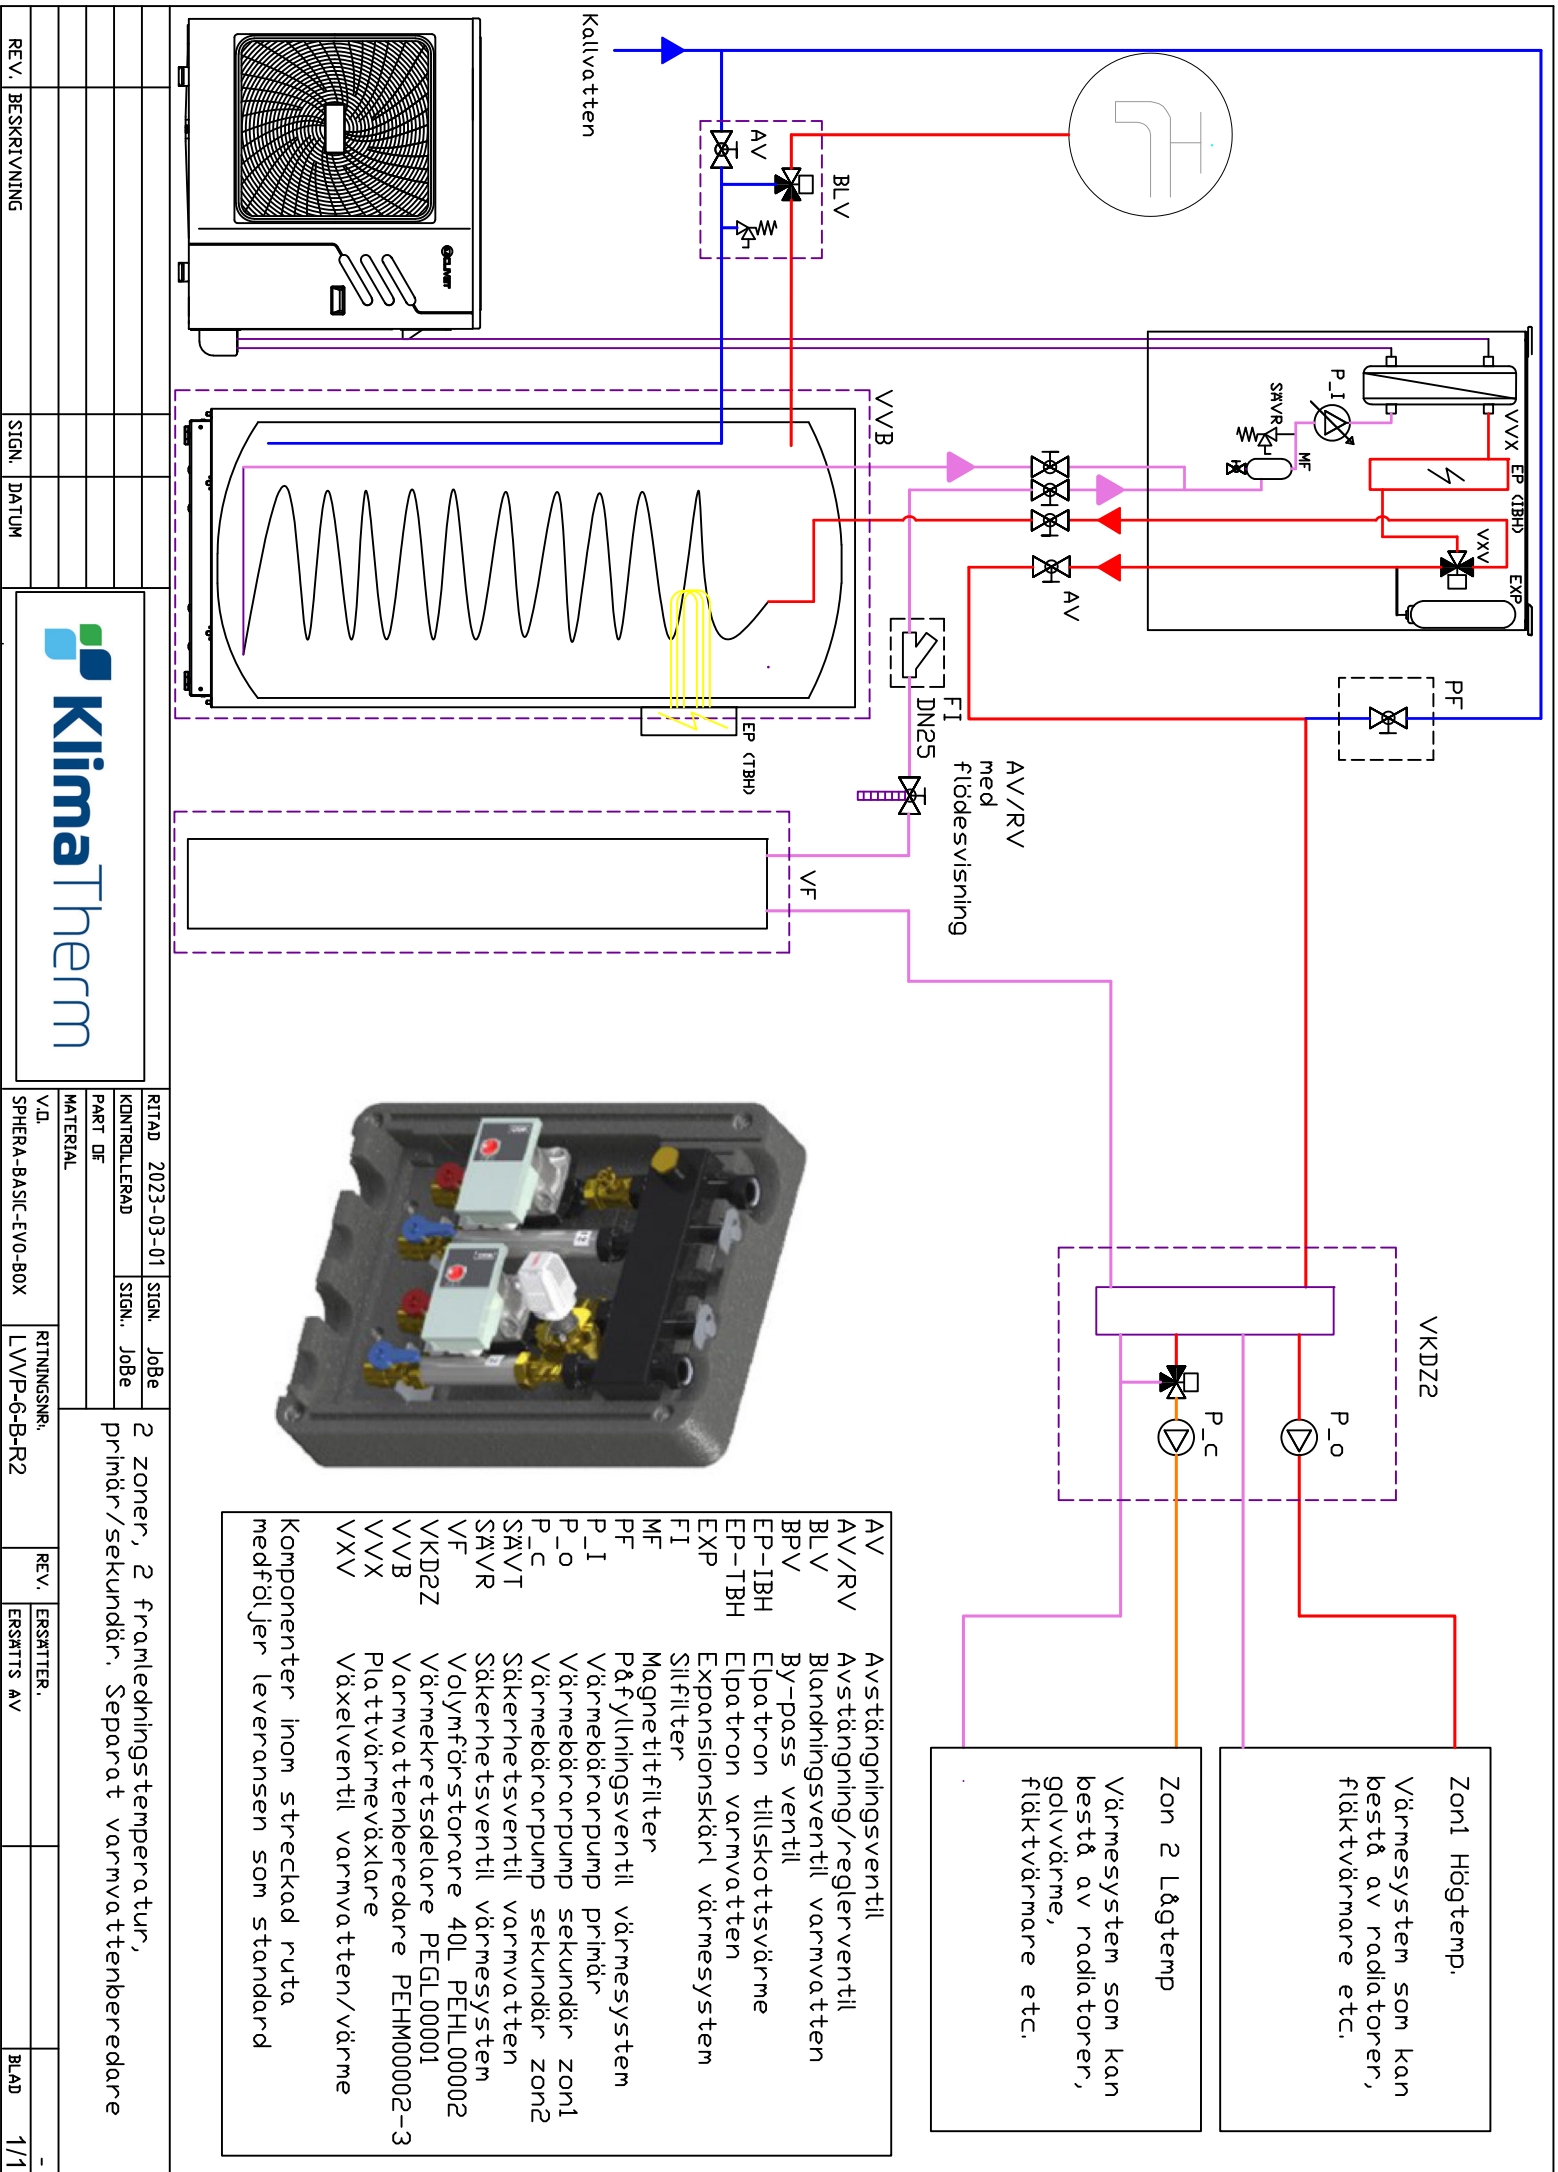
Kallvatten

AV

BLV

VVX

P_I

SÄVR

MF

EP (IBH)

VXV

EXP

AV

PF

VVB

EP (TBH)

FI
DN25

AV/RV
med
flödesvisning

VF

VKDZ2

P_o

P_c

Zon1 Högtemp.
Värmesystem som kan bestå av radiatorer, fläktvärmare etc.

Zon 2 Lågtemp
Värmesystem som kan bestå av radiatorer, golvvärme, fläktvärmare etc.

AV Avstängningsventil
AV/RV Avstängning/reglerventil
BLV Blandningsventil varmvatten
BPV By-pass ventil
EP-IBH Elpatron tillskottsvärme
EP-TBH Elpatron varmvatten
EXP Expansionskärl värmesystem
FI Silfilter
MF Magnetitfilter
PF Påfyllningsventil värmesystem
P_I Värmebärarpump primär
P_o Värmebärarpump sekundär zon1
P_c Värmebärarpump sekundär zon2
SÄVT Säkerhetsventil varmvatten
SÄVR Säkerhetsventil värmesystem
VF Volymförstorare 40L PEHL00002
VKD2Z Värmekretsdelare PEGL00001
VVB Varmvattenberedare PEHM00002-3
VVX Plattvärmeväxlare
VXV Växelventil varmvatten/värme

Komponenter inom streckad ruta medföljer leveransen som standard

KlimaTherm

| REV. | BESKRIVNING | SIGN. | DATUM |
|---|---|---|---|

RITAD 2023-03-01 SIGN. JoBe
KONTROLLERAD SIGN. JoBe
PART OF
MATERIAL
V.D.
SPHERA-BASIC-EVO-BOX
2 zoner, 2 framledningstemperatur, primär/sekundär. Separat varmvattenberedare
RITNINGSNR. LVVP-6-B-R2
REV. -
ERSÄTTER.
ERSÄTTS AV
BLAD 1/1